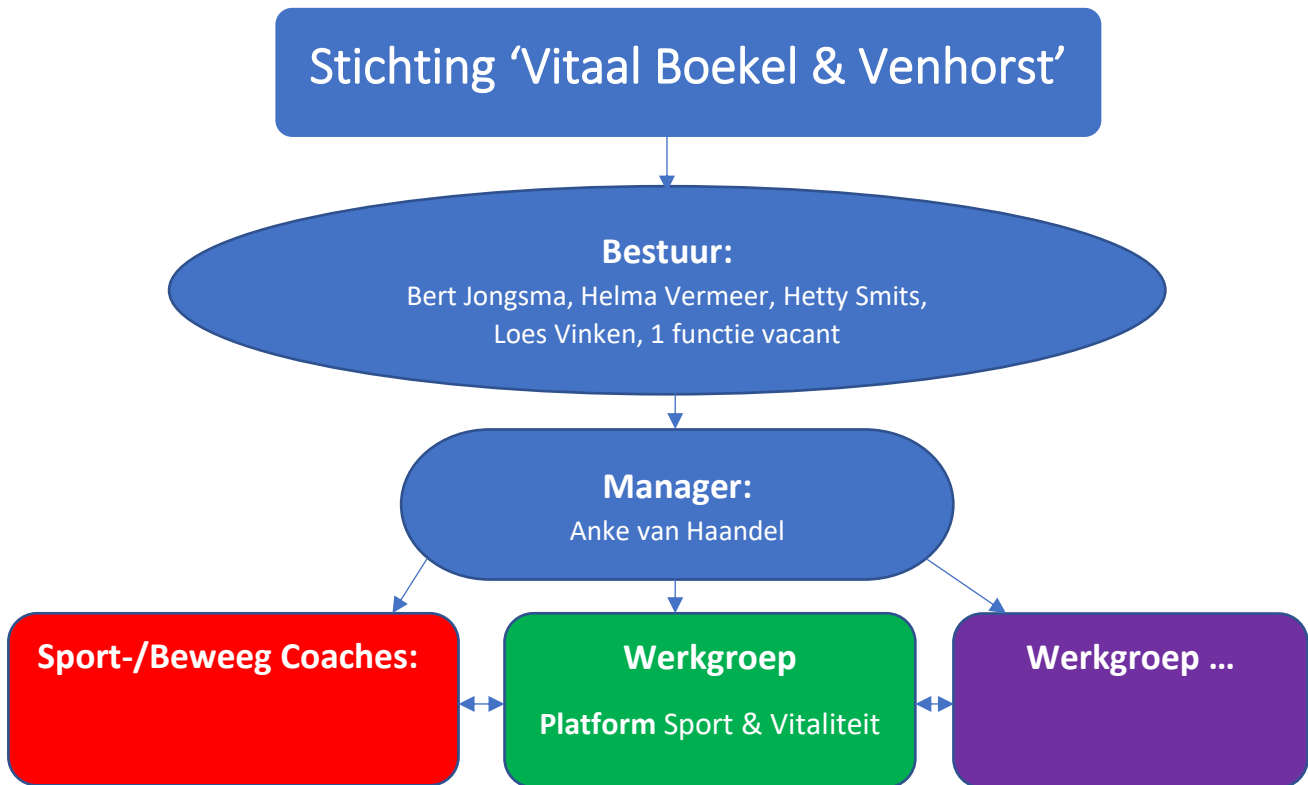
Stichting ‘Vitaal Boekel & Venhorst’

Bestuur:
Bert Jongsma, Helma Vermeer, Hetty Smits, Loes Vinken, 1 functie vacant

Manager:
Anke van Haandel

Sport-/Beweeg Coaches:

Werkgroep
Platform Sport & Vitaliteit

Werkgroep …